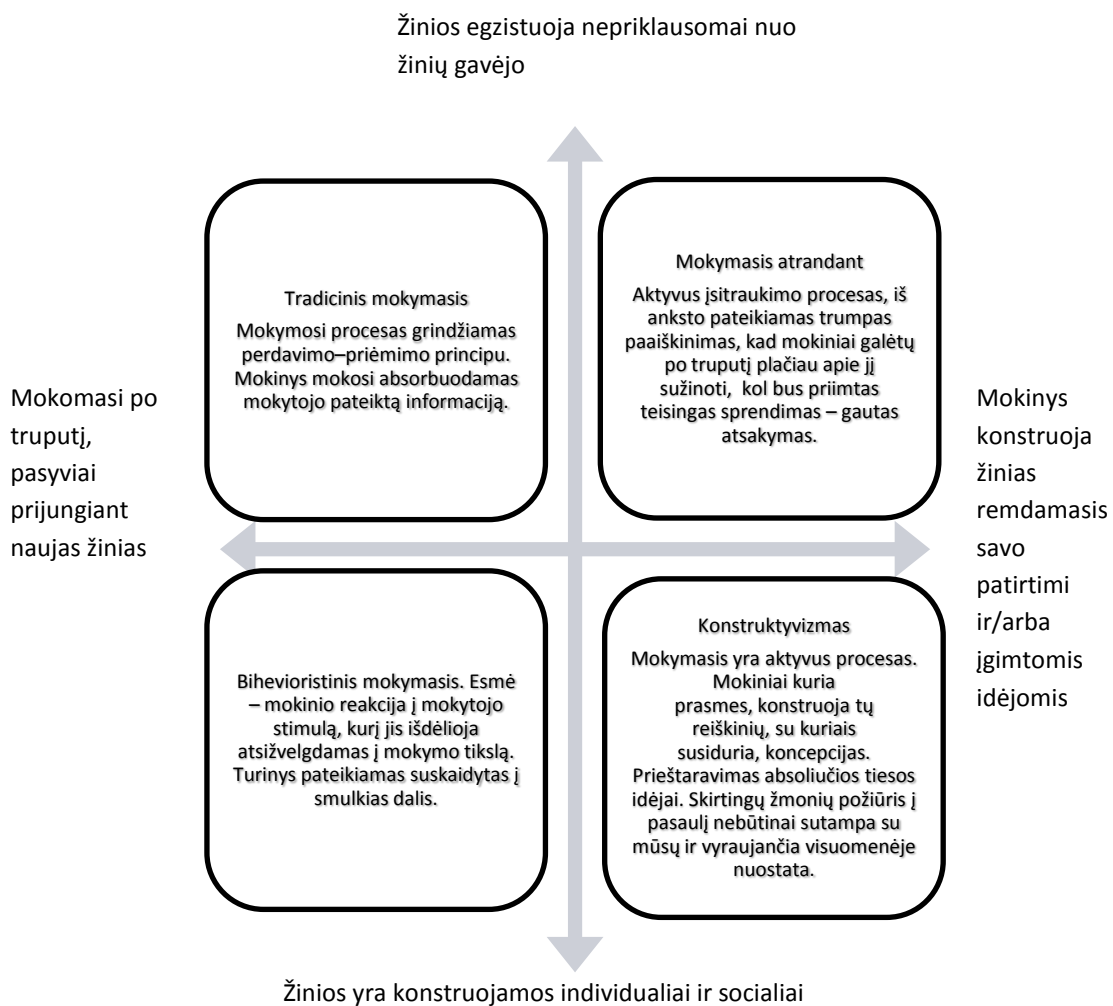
Žinios egzistuoja nepriklausomai nuo žinių gavėjo

Tradicinis mokymasis

Mokymosi procesas grindžiamas perdavimo–priėmimo principu. Mokinys mokosi absorbuodamas mokytojo pateiktą informaciją.

Mokymasis atrandant

Aktyvus įsitraukimo procesas, iš anksto pateikiamas trumpas paaiškinimas, kad mokiniai galėtų po truputį plačiau apie jį sužinoti, kol bus priimtas teisingas sprendimas – gautas atsakymas.

Mokomasi po truputį, pasyviai prijungiant naujas žinias

Mokinys konstruoja žinias remdamasis savo patirtimi ir/arba įgimtomis idėjomis

Bihevioristinis mokymasis. Esmė – mokinio reakcija į mokytojo stimulą, kurį jis išdėlioja atsižvelgdamas į mokymo tikslą. Turinys pateikiamas suskaidytas į smulkias dalis.

Konstruktyvizmas

Mokymasis yra aktyvus procesas. Mokiniai kuria prasmes, konstruoja tų reiškinių, su kuriais susiduria, koncepcijas. Prieštaravimas absoliučios tiesos idėjai. Skirtingų žmonių požiūris į pasaulį nebūtinai sutampa su mūsų ir vyraujančia visuomenėje nuostata.

Žinios yra konstruojamos individualiai ir socialiai